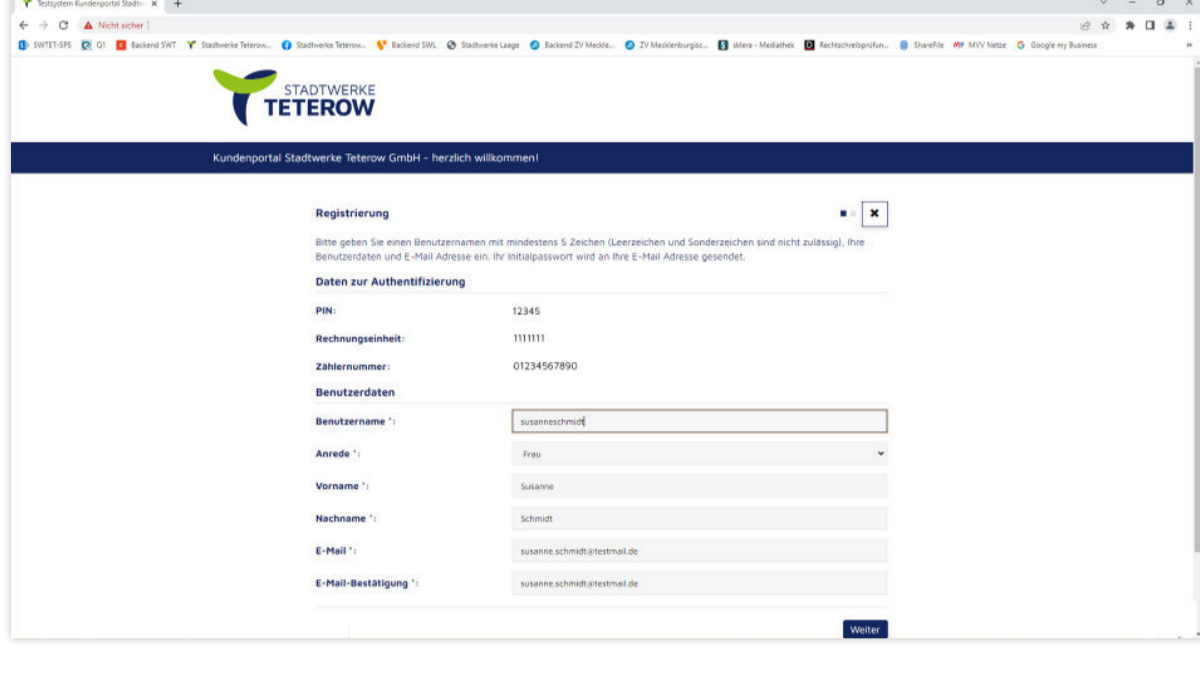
Testsystem Kundenportal Stadtw

Nicht sicher

SWTET-SPS Q1 Backend SWT Stadtwerke Teterow... Stadtwerke Teterow... Backend SWL Stadtwerke Laage Backend ZV Meckle... ZV Mecklenburgisc... sklera - Mediathek Rechtschreibprüfun... ShareFile MVV Netze Google my Business

STADTWERKE TETEROW

Kundenportal Stadtwerke Teterow GmbH - herzlich willkommen!

Registrierung

Bitte geben Sie einen Benutzernamen mit mindestens 5 Zeichen (Leerzeichen und Sonderzeichen sind nicht zulässig), Ihre Benutzerdaten und E-Mail Adresse ein. Ihr Initialpasswort wird an Ihre E-Mail Adresse gesendet.

Daten zur Authentifizierung

| PIN: | 12345 |
|---|---|
| Rechnungseinheit: | 1111111 |
| Zählernummer: | 01234567890 |

Benutzerdaten

| Benutzername *: | susanneschmidt |
|---|---|
| Anrede *: | Frau |
| Vorname *: | Susanne |
| Nachname *: | Schmidt |
| E-Mail *: | susanne.schmidt@testmail.de |
| E-Mail-Bestätigung *: | susanne.schmidt@testmail.de |

Weiter